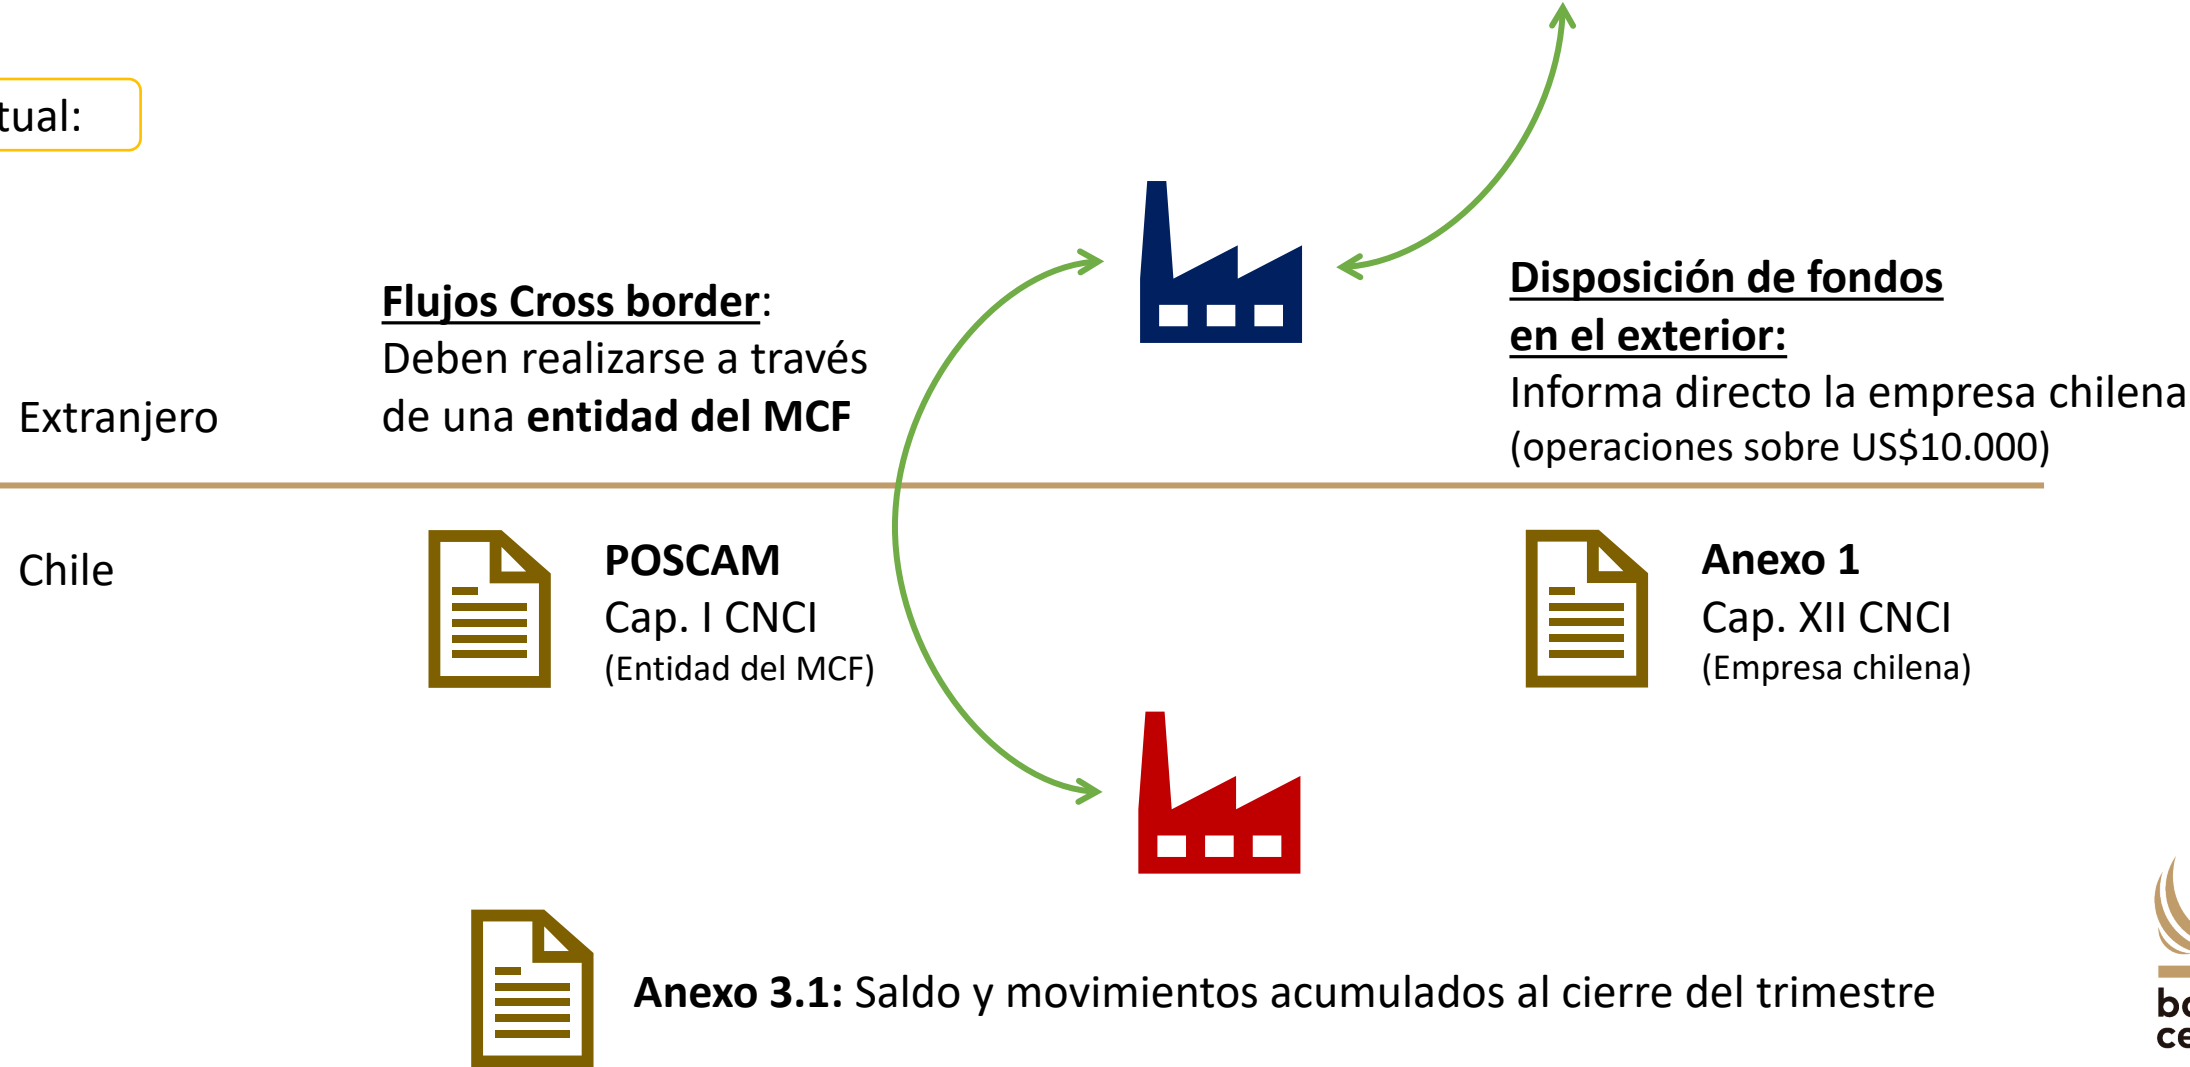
tual:

Flujos Cross border: Deben realizarse a través de una entidad del MCF

Disposición de fondos en el exterior: Informa directo la empresa chilena (operaciones sobre US$10.000)

Extranjero

Chile

POSCAM
Cap. I CNCI
(Entidad del MCF)

Anexo 1
Cap. XII CNCI
(Empresa chilena)

Anexo 3.1: Saldo y movimientos acumulados al cierre del trimestre

bc
ce